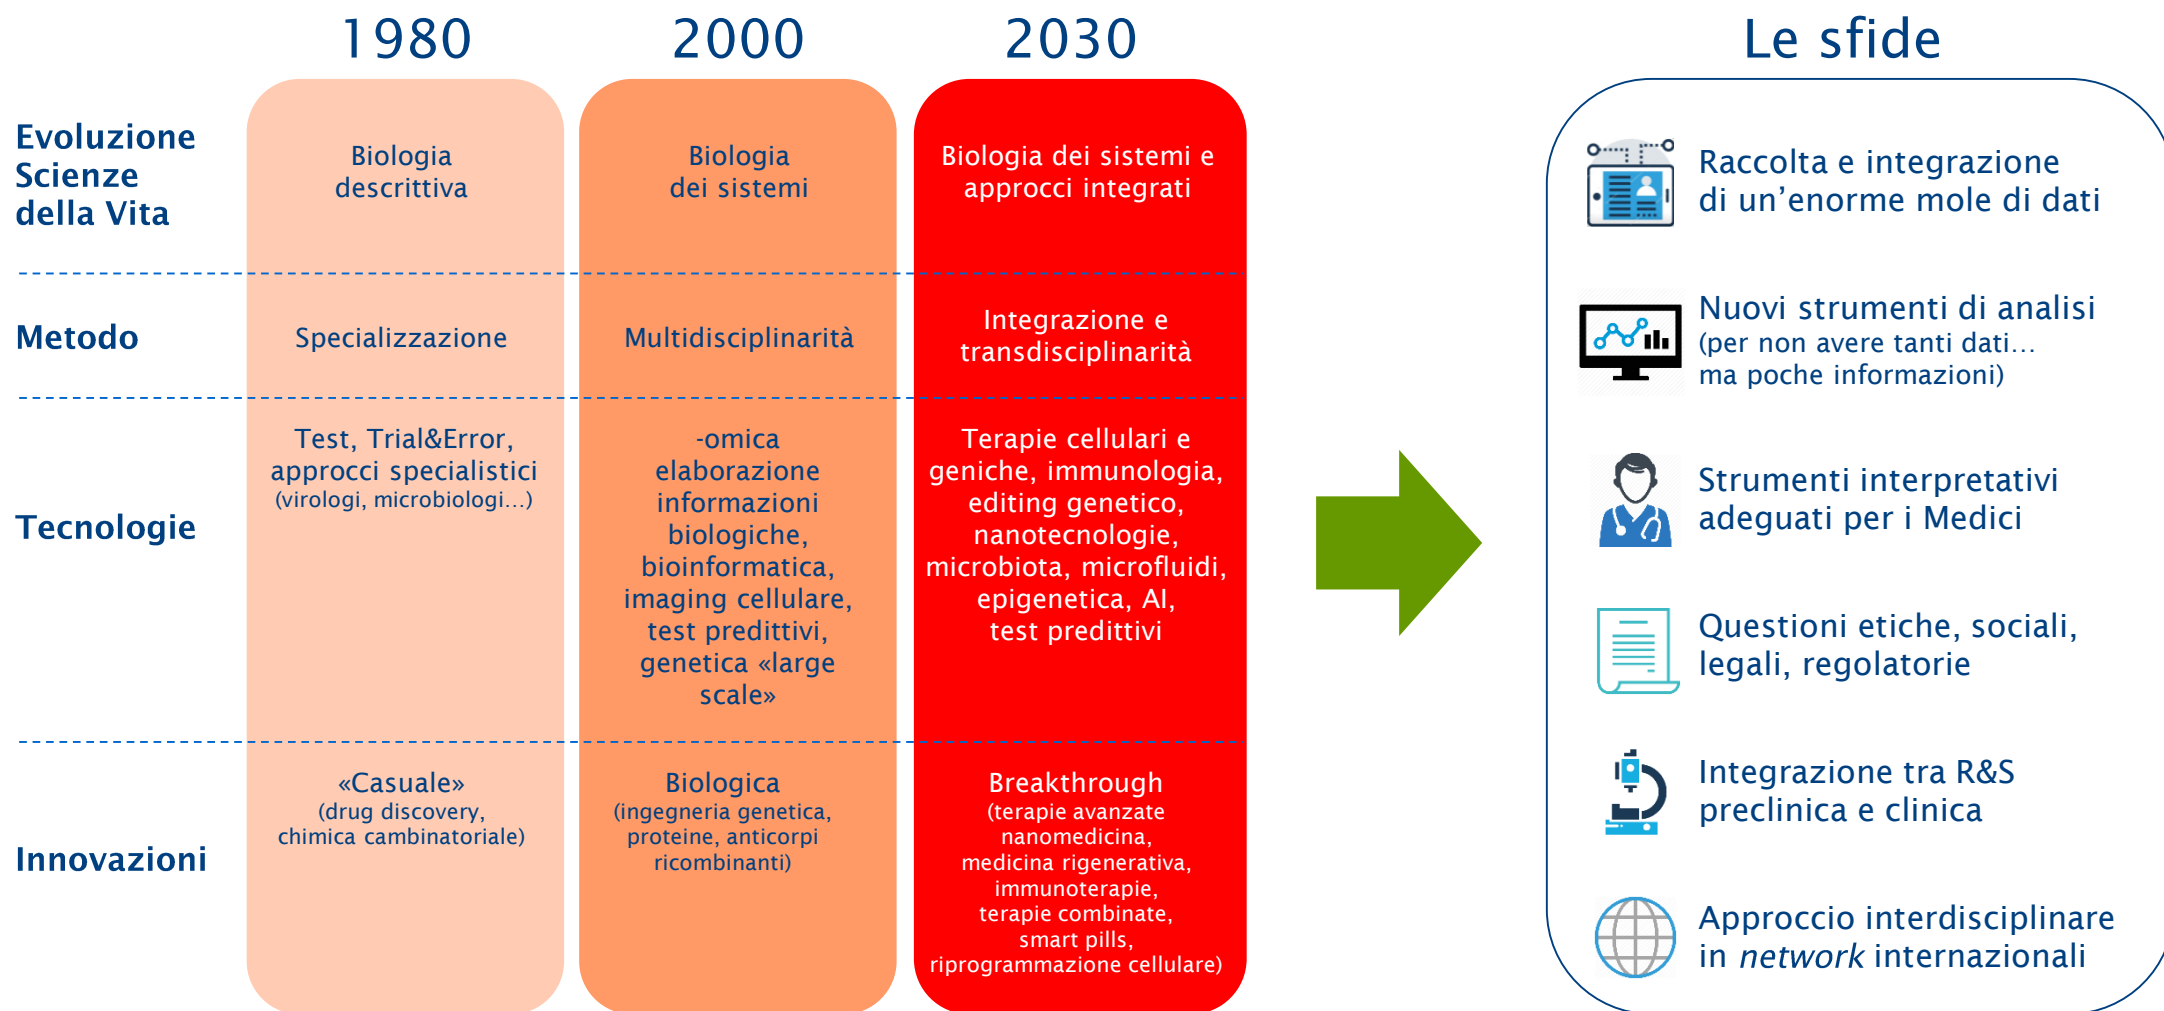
|  | 1980 | 2000 | 2030 |
|---|---|---|---|
| Evoluzione Scienze della Vita | Biologia descrittiva | Biologia dei sistemi | Biologia dei sistemi e approcci integrati |
| Metodo | Specializzazione | Multidisciplinarità | Integrazione e transdisciplinarità |
| Tecnologie | Test, Trial&Error, approcci specialistici (virologi, microbiologi…) | -omica elaborazione informazioni biologiche, bioinformatica, imaging cellulare, test predittivi, genetica «large scale» | Terapie cellulari e geniche, immunologia, editing genetico, nanotecnologie, microbiota, microfluidi, epigenetica, AI, test predittivi |
| Innovazioni | «Casuale» (drug discovery, chimica cambinatoriale) | Biologica (ingegneria genetica, proteine, anticorpi ricombinanti) | Breakthrough (terapie avanzate nanomedicina, medicina rigenerativa, immunoterapie, terapie combinate, smart pills, riprogrammazione cellulare) |

Le sfide

Raccolta e integrazione di un’enorme mole di dati

Nuovi strumenti di analisi (per non avere tanti dati… ma poche informazioni)

Strumenti interpretativi adeguati per i Medici

Questioni etiche, sociali, legali, regolatorie

Integrazione tra R&S preclinica e clinica

Approccio interdisciplinare in *network* internazionali